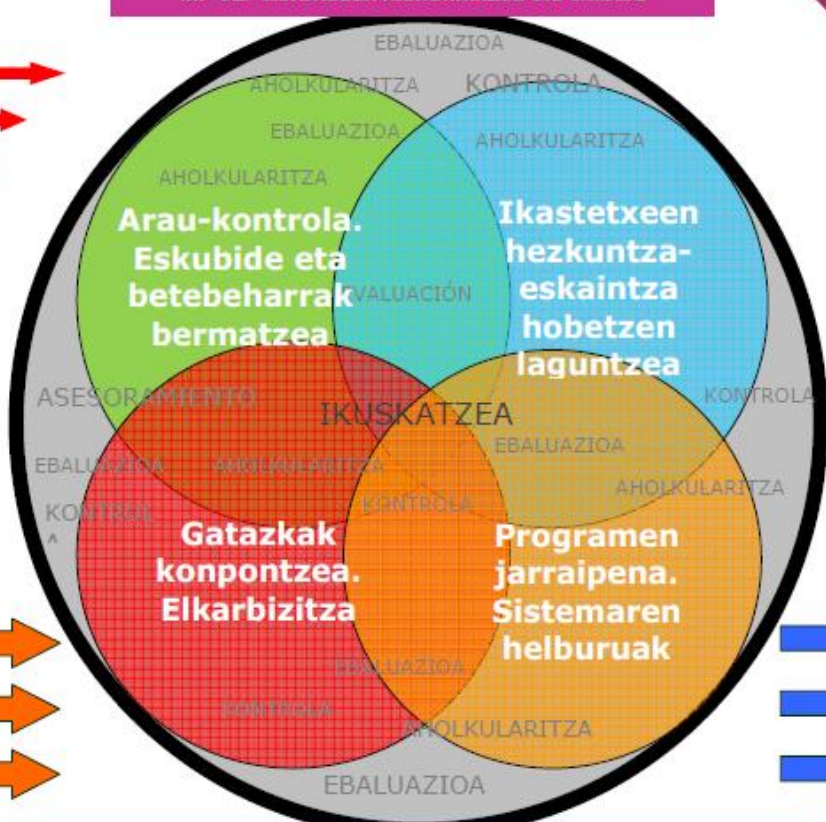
EBALUAZIOA

AHOLKULARITZA

KONTROLA

EBALUAZIOA

AHOLKULARITZA

AHOLKULARITZA

Arau-kontrola. Eskubide eta betebeharrak bermatzea

Ikastetxeen hezkuntza-eskaintza hobetzen laguntzea

EVALUACIÓN

ASESORAMIENTO

IKUSKATZEA

KONTROLA

EBALUAZIOA

EBALUAZIOA

AHOLKULARITZA

AHOLKULARITZA

KONTROLA

KONTROLA

Gatazkak konpontzea. Elkarbizitza

Programen jarraipena. Sistemaren helburuak

EBALUAZIOA

KONTROLA

AHOLKULARITZA

EBALUAZIOA